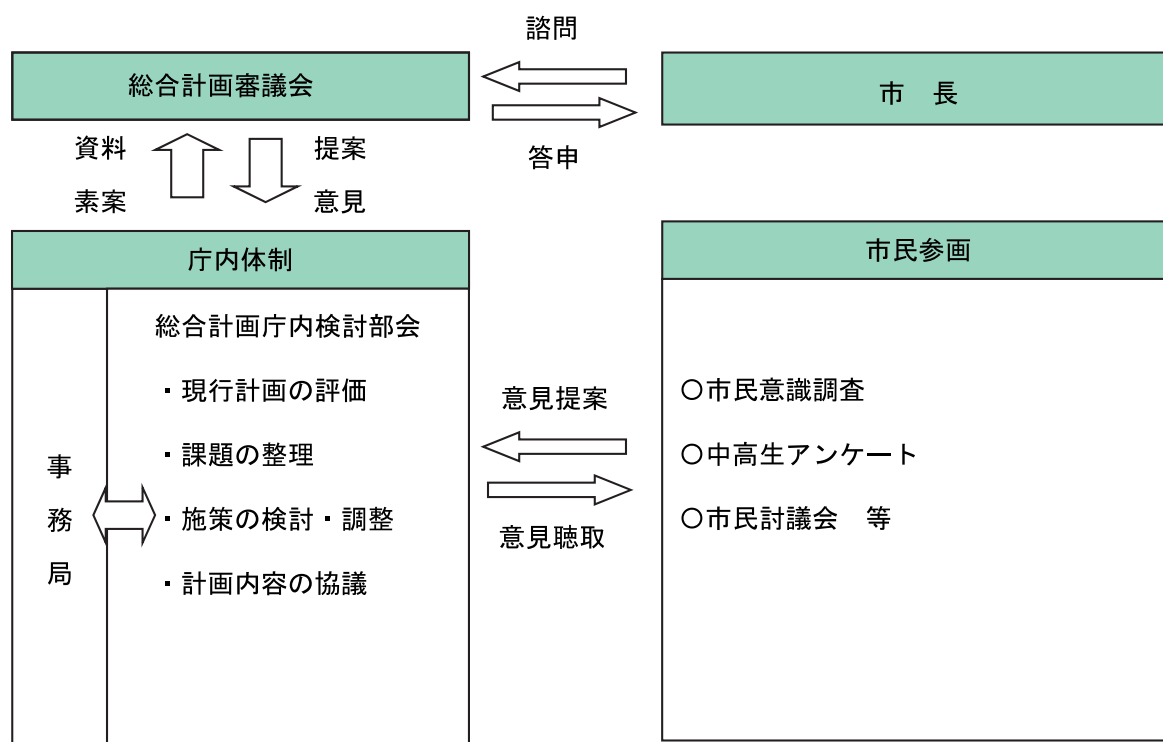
諮問

総合計画審議会

市　長

答申

資料

素案

提案

意見

庁内体制

市民参画

総合計画庁内検討部会

・現行計画の評価

・課題の整理

・施策の検討・調整

・計画内容の協議

事
務
局

意見提案

意見聴取

〇市民意識調査

〇中高生アンケート

〇市民討議会　等